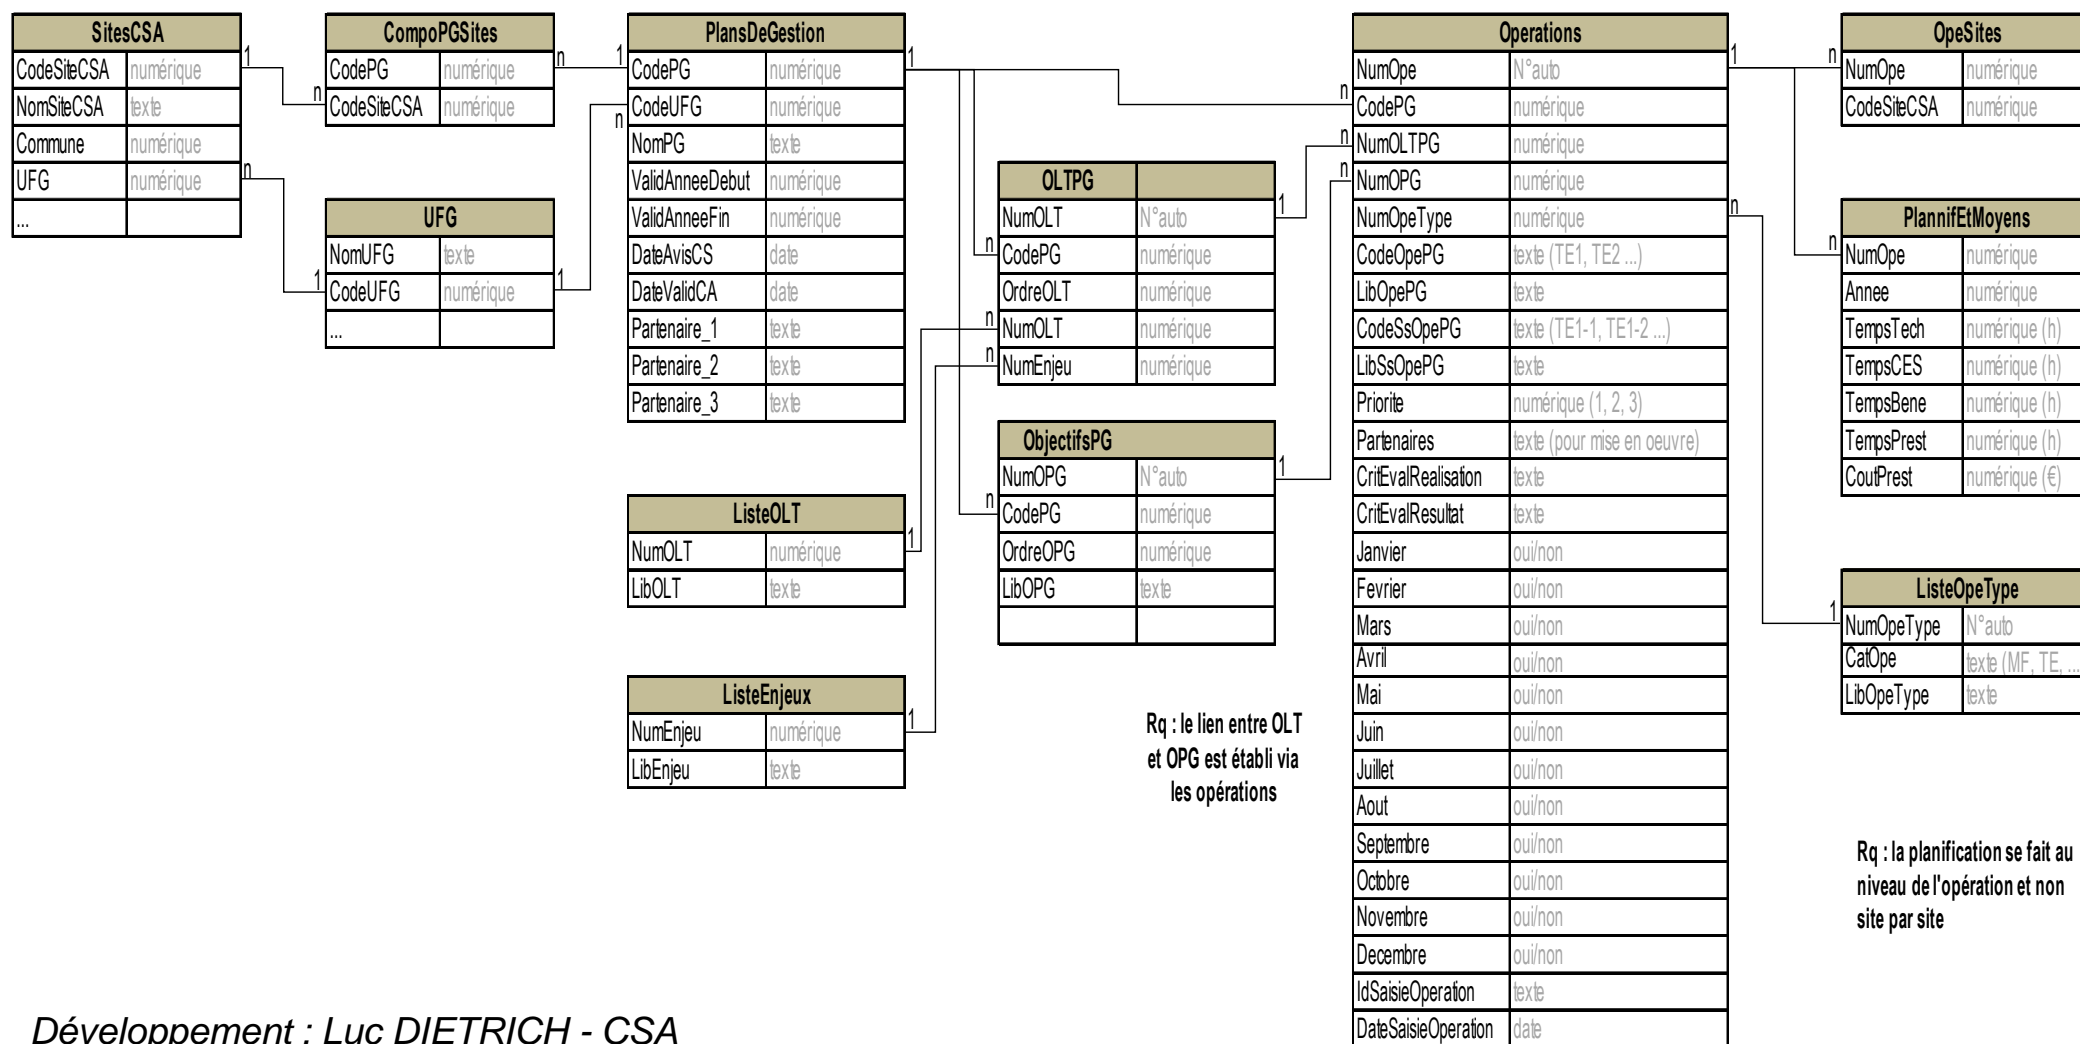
| SitesCSA | |
|---|---|
| CodeSiteCSA | numérique |
| NomSiteCSA | texte |
| Commune | numérique |
| UFG | numérique |
| ... | |

| CompoPGSites | |
|---|---|
| CodePG | numérique |
| CodeSiteCSA | numérique |

| UFG | |
|---|---|
| NomUFG | texte |
| CodeUFG | numérique |
| ... | |

| PlansDeGestion | |
|---|---|
| CodePG | numérique |
| CodeUFG | numérique |
| NomPG | texte |
| ValidAnneeDebut | numérique |
| ValidAnneeFin | numérique |
| DateAvisCS | date |
| DateValidCA | date |
| Partenaire_1 | texte |
| Partenaire_2 | texte |
| Partenaire_3 | texte |

| OLTPG | |
|---|---|
| NumOLT | N°auto |
| CodePG | numérique |
| OrdreOLT | numérique |
| NumOLT | numérique |
| NumEnjeu | numérique |

| ObjectifsPG | |
|---|---|
| NumOPG | N°auto |
| CodePG | numérique |
| OrdreOPG | numérique |
| LibOPG | texte |
| | |

| ListeOLT | |
|---|---|
| NumOLT | numérique |
| LibOLT | texte |

| ListeEnjeux | |
|---|---|
| NumEnjeu | numérique |
| LibEnjeu | texte |

| Operations | |
|---|---|
| NumOpe | N°auto |
| CodePG | numérique |
| NumOLTPG | numérique |
| NumOPG | numérique |
| NumOpeType | numérique |
| CodeOpePG | texte (TE1, TE2 ...) |
| LibOpePG | texte |
| CodeSsOpePG | texte (TE1-1, TE1-2 ...) |
| LibSsOpePG | texte |
| Priorite | numérique (1, 2, 3) |
| Partenaires | texte (pour mise en oeuvre) |
| CritEvalRealisation | texte |
| CritEvalResultat | texte |
| Janvier | oui/non |
| Fevrier | oui/non |
| Mars | oui/non |
| Avril | oui/non |
| Mai | oui/non |
| Juin | oui/non |
| Juillet | oui/non |
| Aout | oui/non |
| Septembre | oui/non |
| Octobre | oui/non |
| Novembre | oui/non |
| Decembre | oui/non |
| IdSaisieOperation | texte |
| DateSaisieOperation | date |

| OpeSites | |
|---|---|
| NumOpe | numérique |
| CodeSiteCSA | numérique |

| PlannifEtMoyens | |
|---|---|
| NumOpe | numérique |
| Annee | numérique |
| TempsTech | numérique (h) |
| TempsCES | numérique (h) |
| TempsBene | numérique (h) |
| TempsPrest | numérique (h) |
| CoutPrest | numérique (€) |

| ListeOpeType | |
|---|---|
| NumOpeType | N°auto |
| CatOpe | texte (MF, TE, ... |
| LibOpeType | texte |

1 n 1 n 1 n 1 n 1 n n 1 n 1 n 1 n n 1 1 1 n 1 n

Rq : le lien entre OLT et OPG est établi via les opérations

Rq : la planification se fait au niveau de l'opération et non site par site

Développement : Luc DIETRICH - CSA